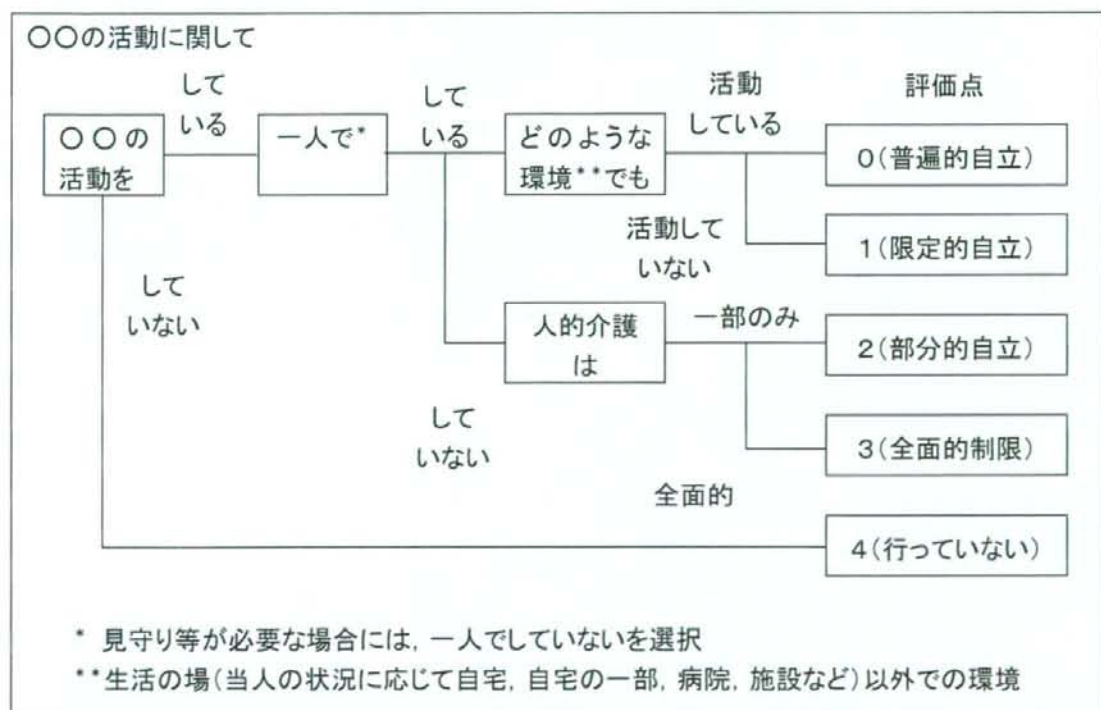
○○の活動に関して

している

評価点

○○の活動を

している

一人で*

している

どのような環境**でも

活動している

0(普遍的自立)

活動していない

1(限定的自立)

していない

人的介護は

一部のみ

2(部分的自立)

していない

3(全面的制限)

全面的

4(行っていない)

* 見守り等が必要な場合には，一人でしていないを選択
**生活の場(当人の状況に応じて自宅，自宅の一部，病院，施設など)以外での環境